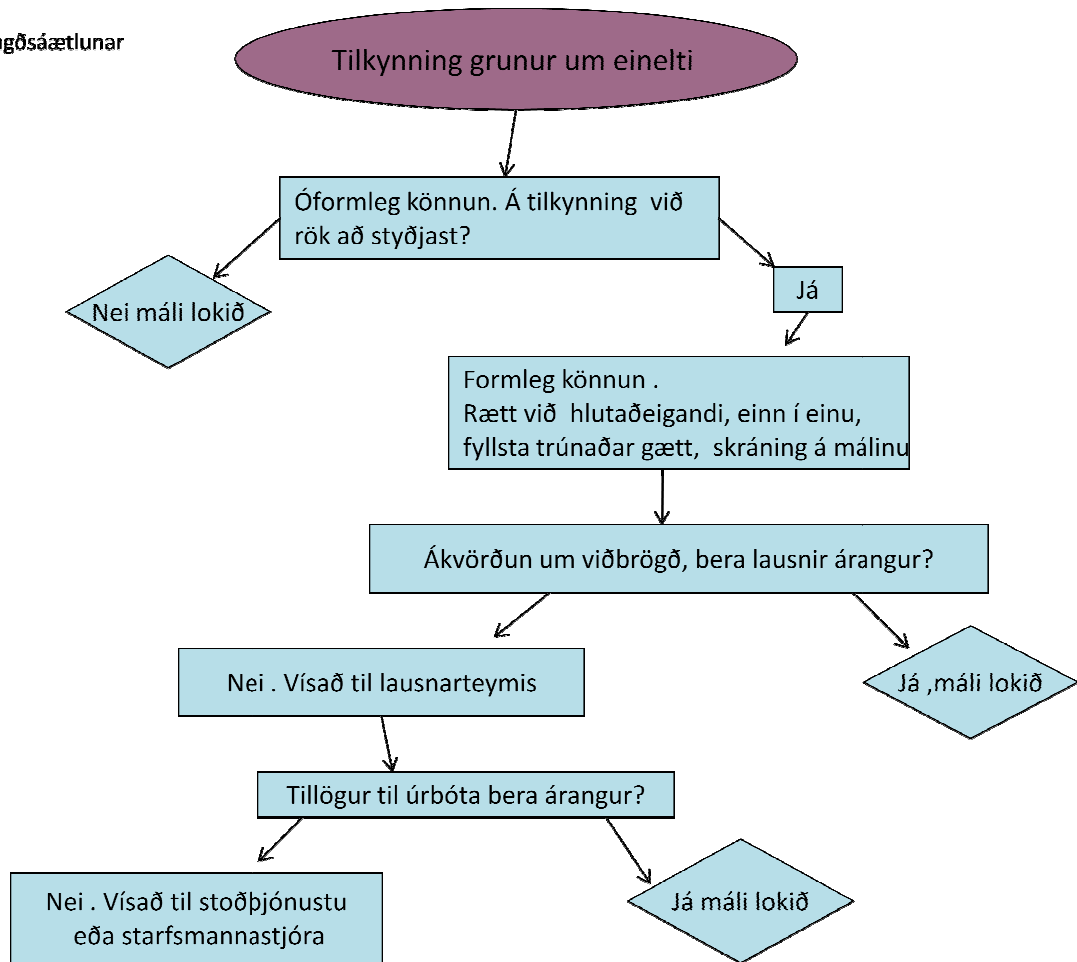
ngðsáætlunar

Tilkynning grunur um einelti

Óformleg könnun. Á tilkynning við rök að styðjast?

Nei máli lokið

Já

Formleg könnun .
Rætt við hlutaðeigandi, einn í einu, fyllsta trúnaðar gætt, skráning á málinu

Ákvörðun um viðbrögð, bera lausnir árangur?

Nei . Vísað til lausnarteymis

Já ,máli lokið

Tillögur til úrbóta bera árangur?

Nei . Vísað til stoðþjónustu eða starfsmannastjóra

Já máli lokið